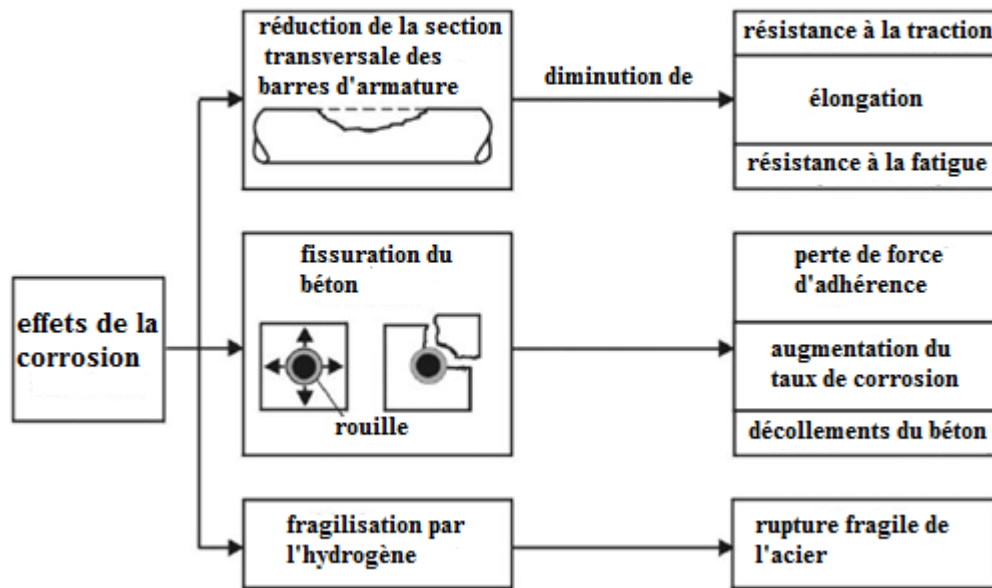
effets de la corrosion

réduction de la section transversale des barres d'armature

diminution de

résistance à la traction

élongation

résistance à la fatigue

fissuration du béton

rouille

perte de force d'adhérence

augmentation du taux de corrosion

décollements du béton

fragilisation par l'hydrogène

rupture fragile de l'acier